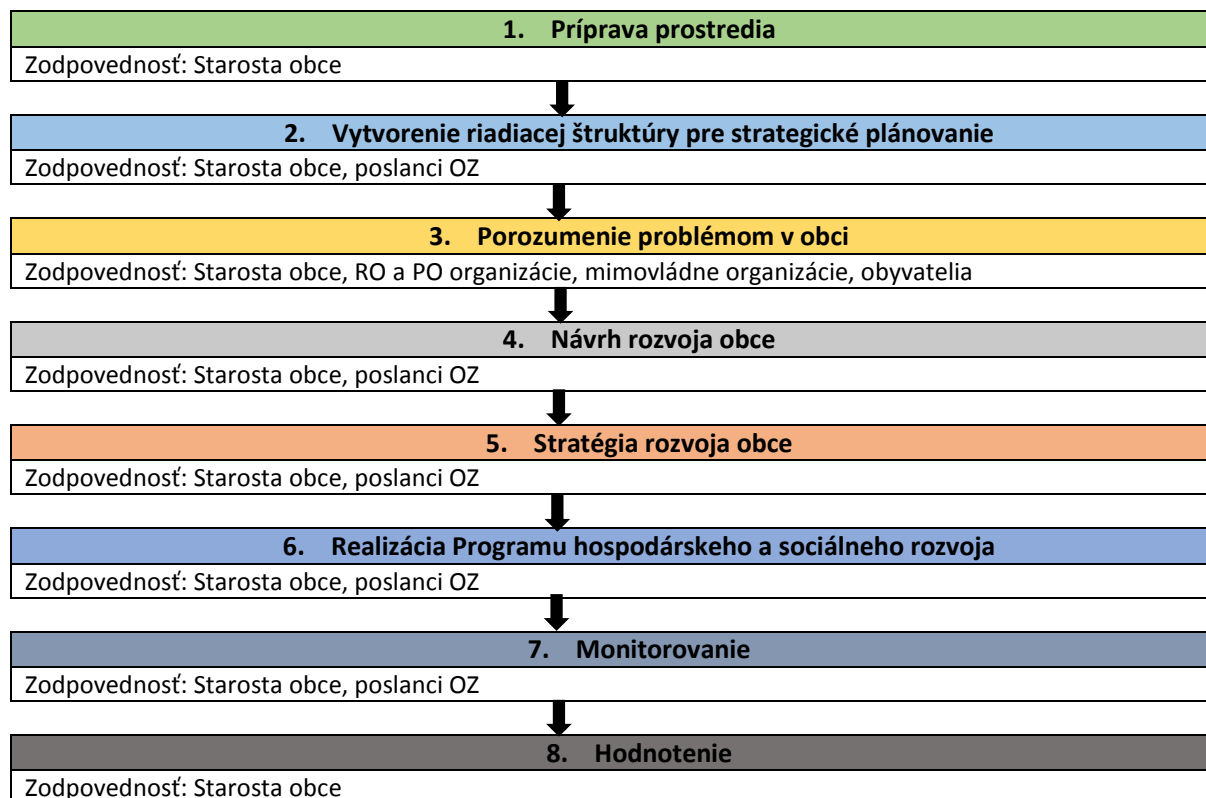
1. Príprava prostredia

Zodpovednosť: Starosta obce

2. Vytvorenie riadiacej štruktúry pre strategické plánovanie

Zodpovednosť: Starosta obce, poslanci OZ

3. Porozumenie problémom v obci

Zodpovednosť: Starosta obce, RO a PO organizácie, mimovládne organizácie, obyvatelia

4. Návrh rozvoja obce

Zodpovednosť: Starosta obce, poslanci OZ

5. Stratégia rozvoja obce

Zodpovednosť: Starosta obce, poslanci OZ

6. Realizácia Programu hospodárskeho a sociálneho rozvoja

Zodpovednosť: Starosta obce, poslanci OZ

7. Monitorovanie

Zodpovednosť: Starosta obce, poslanci OZ

8. Hodnotenie

Zodpovednosť: Starosta obce